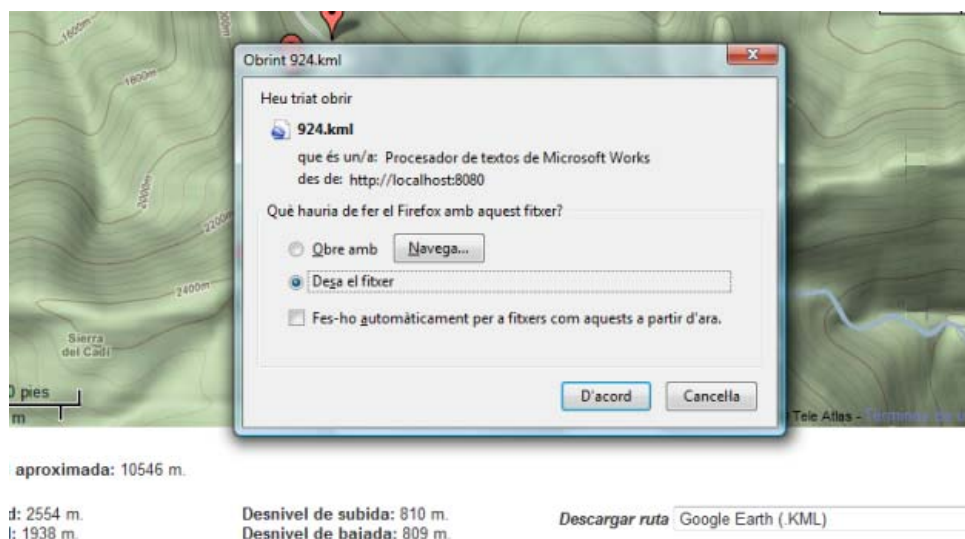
1600m
1600m
2000m
2200m
2400m
Sierra del Cadí
) pies
m

Obrint 924.kml

Heu triat obrir

924.kml

que és un/a: Procesador de textos de Microsoft Works

des de: http://localhost:8080

Què hauria de fer el Firefox amb aquest fitxer?

Obre amb Navega...

Desa el fitxer

Fes-ho automàticament per a fitxers com aquests a partir d'ara.

D'acord Cancella

Tele Atlas - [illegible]

aproximada: 10546 m.

d: 2554 m.
l: 1938 m.

Desnivel de subida: 810 m.
Desnivel de bajada: 809 m.

Descargar ruta Google Earth (.KML)